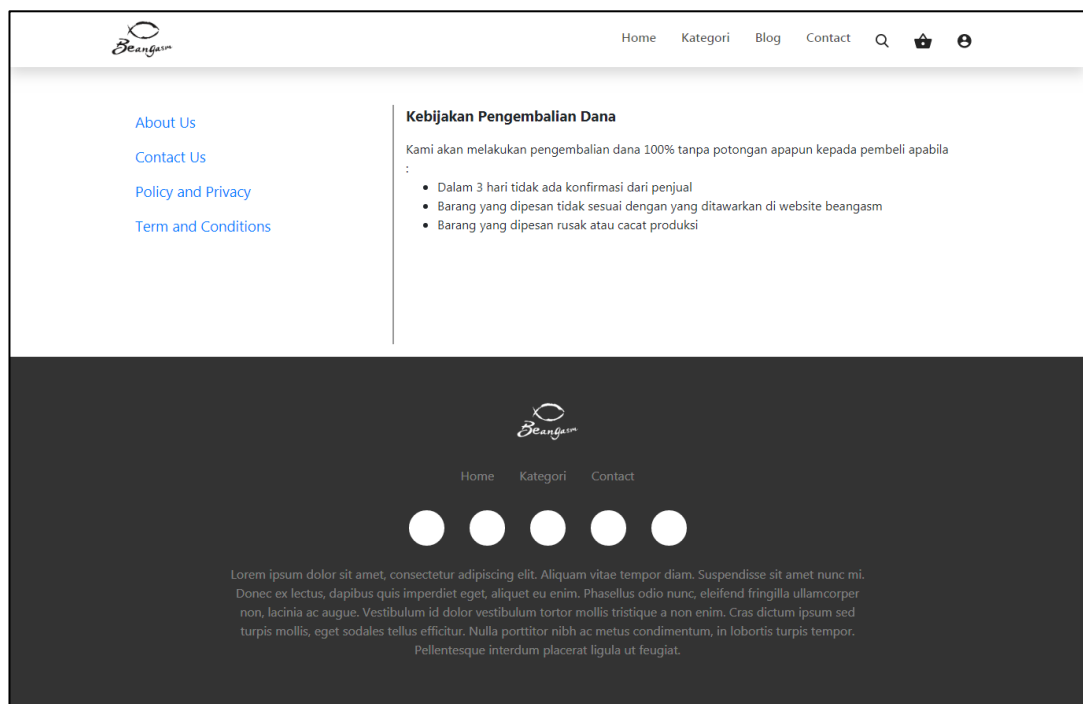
Beangasm

Home Kategori Blog Contact

About Us

Contact Us

Policy and Privacy

Term and Conditions

Kebijakan Pengembalian Dana

Kami akan melakukan pengembalian dana 100% tanpa potongan apapun kepada pembeli apabila :

- Dalam 3 hari tidak ada konfirmasi dari penjual
- Barang yang dipesan tidak sesuai dengan yang ditawarkan di website beangasm
- Barang yang dipesan rusak atau cacat produksi

Beangasm

Home Kategori Contact

Lorem ipsum dolor sit amet, consectetur adipiscing elit. Aliquam vitae tempor diam. Suspendisse sit amet nunc mi. Donec ex lectus, dapibus quis imperdiet eget, aliquet eu enim. Phasellus odio nunc, eleifend fringilla ullamcorper non, lacinia ac augue. Vestibulum id dolor vestibulum tortor mollis tristique a non enim. Cras dictum ipsum sed turpis mollis, eget sodales tellus efficitur. Nulla porttitor nibh ac metus condimentum, in lobortis turpis tempor. Pellentesque interdum placerat ligula ut feugiat.